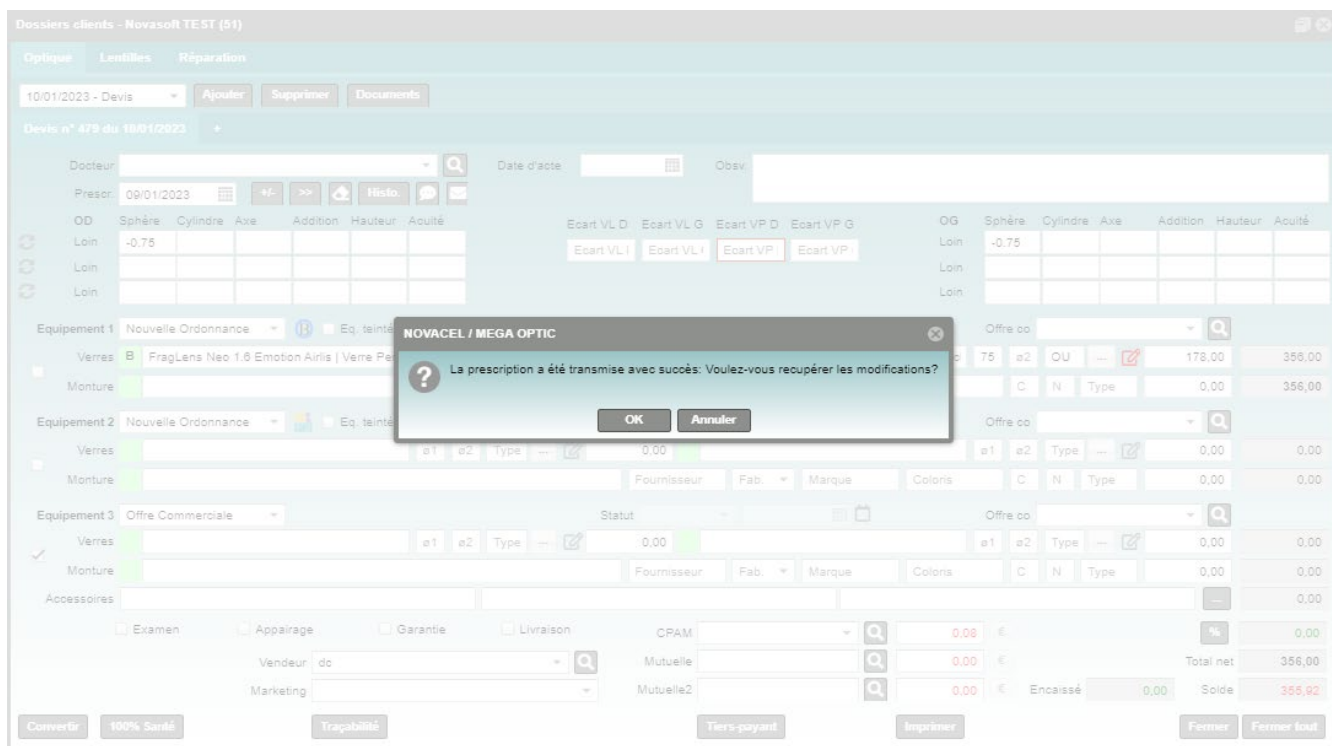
Dossiers clients - Novasoft TEST (51)

Optique Lentilles Réparation

10/01/2023 - Devis Ajouter Supprimer Documents

Devis n° 479 du 10/01/2023 +

Docteur
Date d'acte
Obsv.
Prescr. 09/01/2023 +/- >> Histo.

| OD | Sphère | Cylindre | Axe | Addition | Hauteur | Acuité |
|---|---|---|---|---|---|---|
| Loin | -0.75 | | | | | |
| Loin | | | | | | |
| Loin | | | | | | |

Ecart VL D Ecart VL G Ecart VP D Ecart VP G
Ecart VL I Ecart VL ( Ecart VP Ecart VP

| OG | Sphère | Cylindre | Axe | Addition | Hauteur | Acuité |
|---|---|---|---|---|---|---|
| Loin | -0.75 | | | | | |
| Loin | | | | | | |
| Loin | | | | | | |

Equipement 1 Nouvelle Ordonnance Eq. teinté
Offre co
Verres B FragLens Neo 1.6 Emotion Airlis | Verre Pe
75 ø2 OU ... 178,00 356,00
Monture
C N Type 0,00 356,00

NOVACEL / MEGA OPTIC
La prescription a été transmise avec succès: Voulez-vous recupérer les modifications?
OK Annuler

Equipement 2 Nouvelle Ordonnance Eq. teinté
Offre co
Verres ø1 ø2 Type ... 0,00 ø1 ø2 Type ... 0,00 0,00
Monture Fournisseur Fab. Marque Coloris C N Type 0,00 0,00

Equipement 3 Offre Commerciale Statut Offre co
Verres ø1 ø2 Type ... 0,00 ø1 ø2 Type ... 0,00 0,00
Monture Fournisseur Fab. Marque Coloris C N Type 0,00 0,00
Accessoires ... 0,00

Examen Appairage Garantie Livraison
CPAM 0,00 € % 0,00
Vendeur dc
Mutuelle 0,00 € Total net 356,00
Marketing
Mutuelle2 0,00 € Encaissé 0,00 Solde 355,92

Convertir 100% Santé Traçabilité Tiers-payant Imprimer Fermer Fermer tout